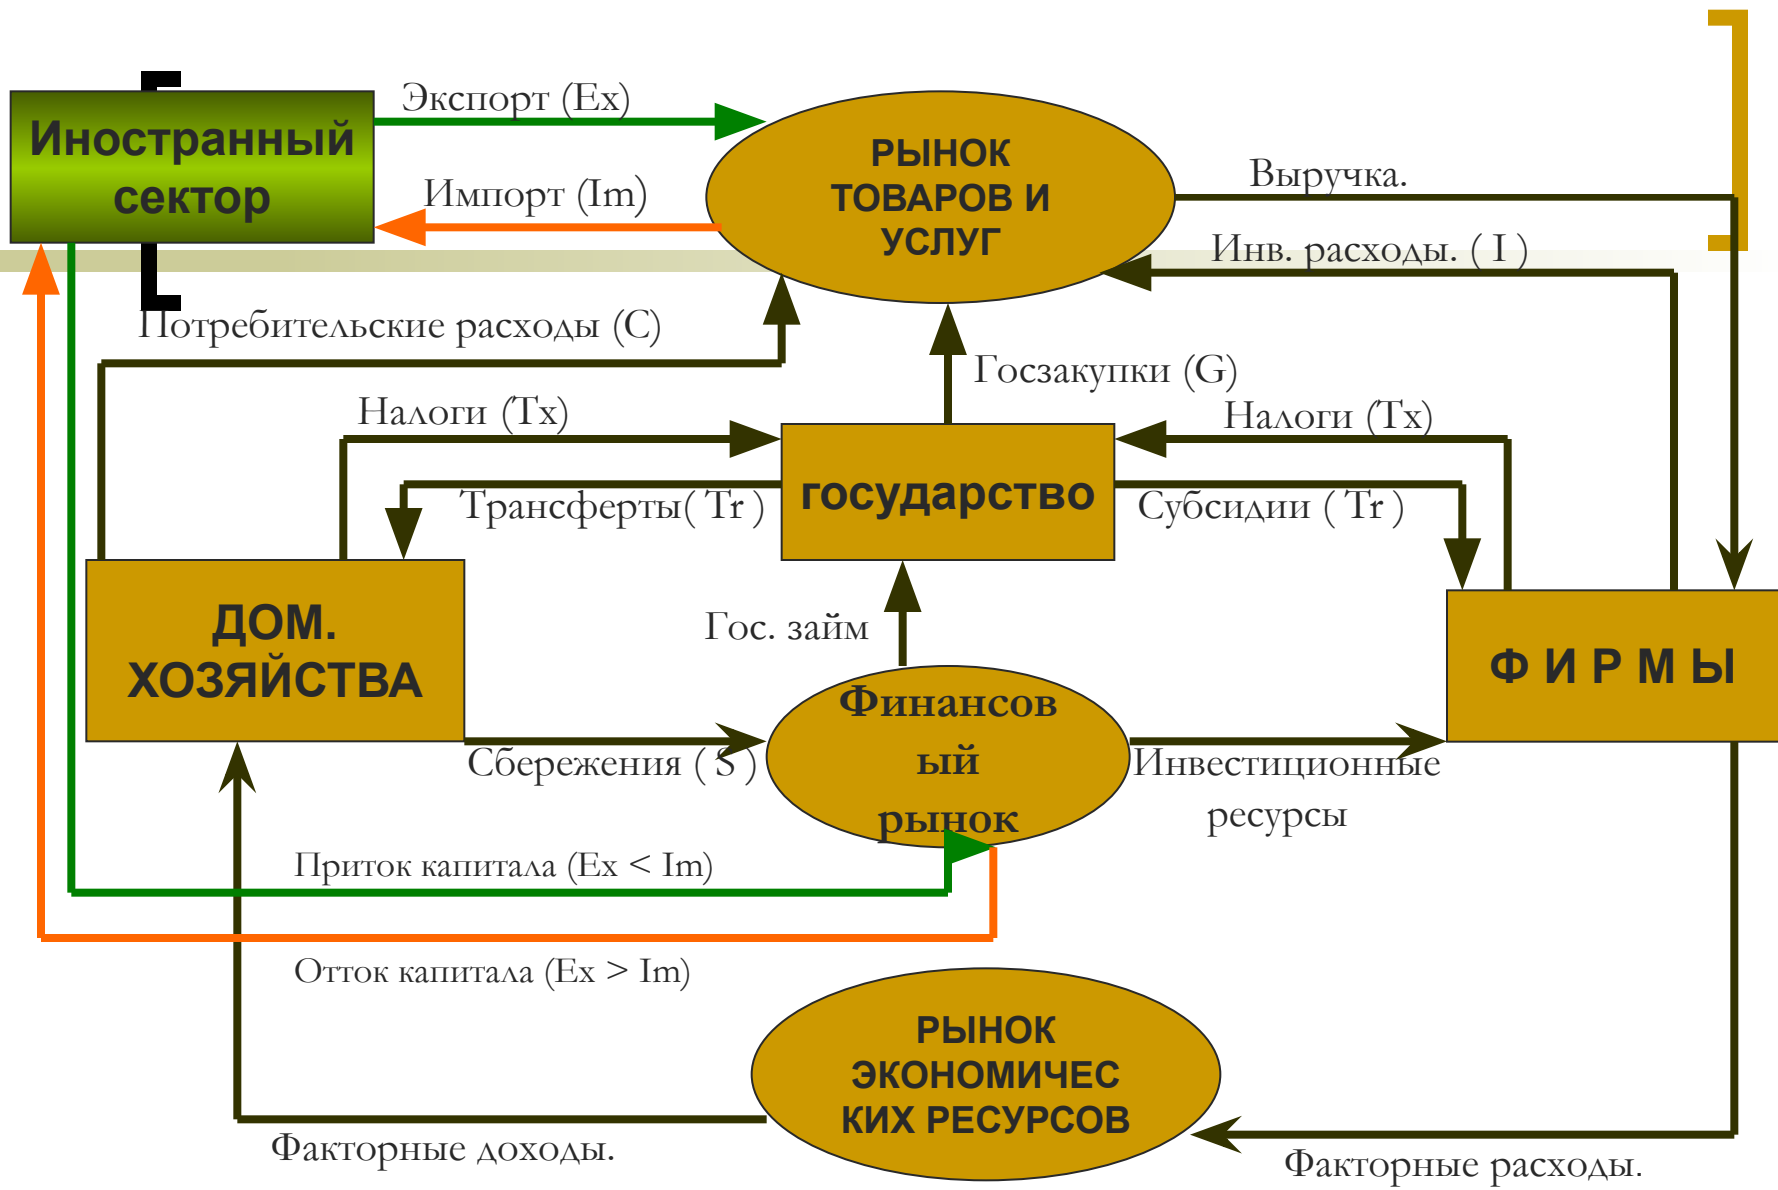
Иностранный сектор

Экспорт (Ex)

Импорт (Im)

РЫНОК ТОВАРОВ И УСЛУГ

Выручка.

Инв. расходы. ( I )

Потребительские расходы (C)

Госзакупки (G)

Налоги (Tx)

Налоги (Tx)

Трансферты( Tr )

государство

Субсидии ( Tr )

ДОМ. ХОЗЯЙСТВА

Гос. займ

Финансовый рынок

Ф И Р М Ы

Сбережения ( S )

Инвестиционные ресурсы

Приток капитала (Ex < Im)

Отток капитала (Ex > Im)

РЫНОК ЭКОНОМИЧЕСКИХ РЕСУРСОВ

Факторные доходы.

Факторные расходы.